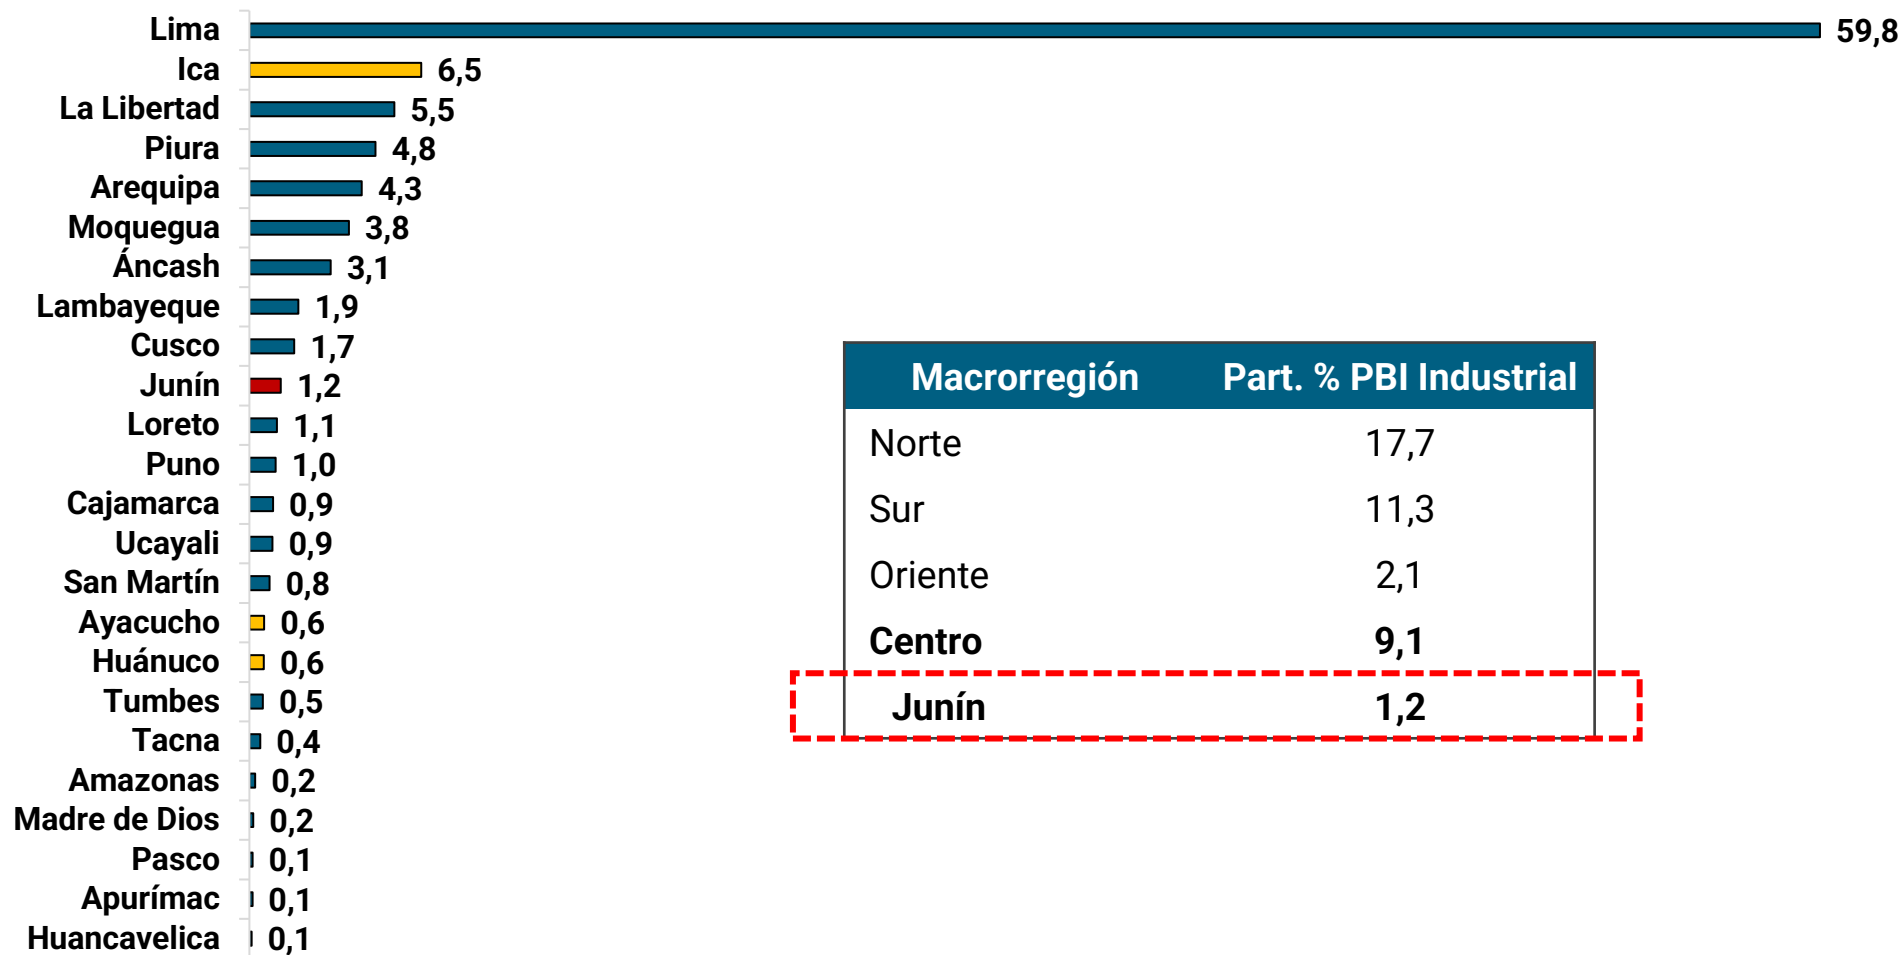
Lima 59,8
Ica 6,5
La Libertad 5,5
Piura 4,8
Arequipa 4,3
Moquegua 3,8
Áncash 3,1
Lambayeque 1,9
Cusco 1,7
Junín 1,2
Loreto 1,1
Puno 1,0
Cajamarca 0,9
Ucayali 0,9
San Martín 0,8
Ayacucho 0,6
Huánuco 0,6
Tumbes 0,5
Tacna 0,4
Amazonas 0,2
Madre de Dios 0,2
Pasco 0,1
Apurímac 0,1
Huancavelica 0,1

| Macrorregión | Part. % PBI Industrial |
|---|---|
| Norte | 17,7 |
| Sur | 11,3 |
| Oriente | 2,1 |
| **Centro** | **9,1** |
| **Junín** | **1,2** |